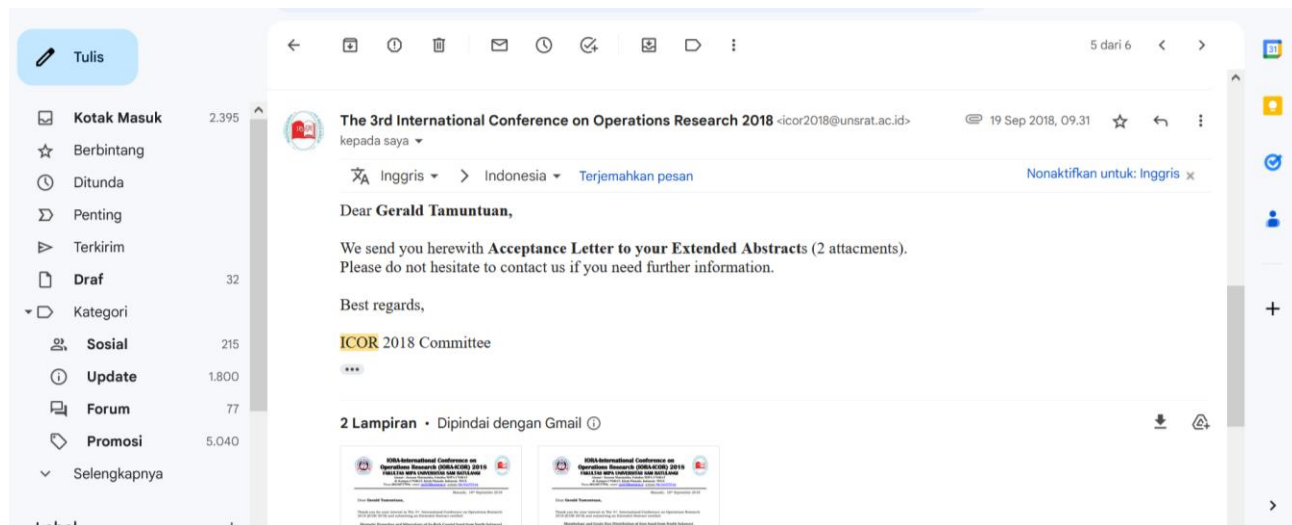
Tulis

Kotak Masuk 2.395
Berbintang
Ditunda
Penting
Terkirim
Draf 32
Kategori
Sosial 215
Update 1.800
Forum 77
Promosi 5.040
Selengkapnya

5 dari 6

The 3rd International Conference on Operations Research 2018 <icor2018@unsrat.ac.id>
kepada saya
19 Sep 2018, 09.31

Inggris > Indonesia Terjemahkan pesan
Nonaktifkan untuk: Inggris

Dear Gerald Tamuntuan,

We send you herewith Acceptance Letter to your Extended Abstracts (2 attacments).
Please do not hesitate to contact us if you need further information.

Best regards,

ICOR 2018 Committee

2 Lampiran • Dipindai dengan Gmail

IORA-International Conference on Operations Research (IORA-ICOR) 2018
FAKULTAS MIPA UNIVERSITAS SAM RATULANGI

IORA-International Conference on Operations Research (IORA-ICOR) 2018
FAKULTAS MIPA UNIVERSITAS SAM RATULANGI

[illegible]